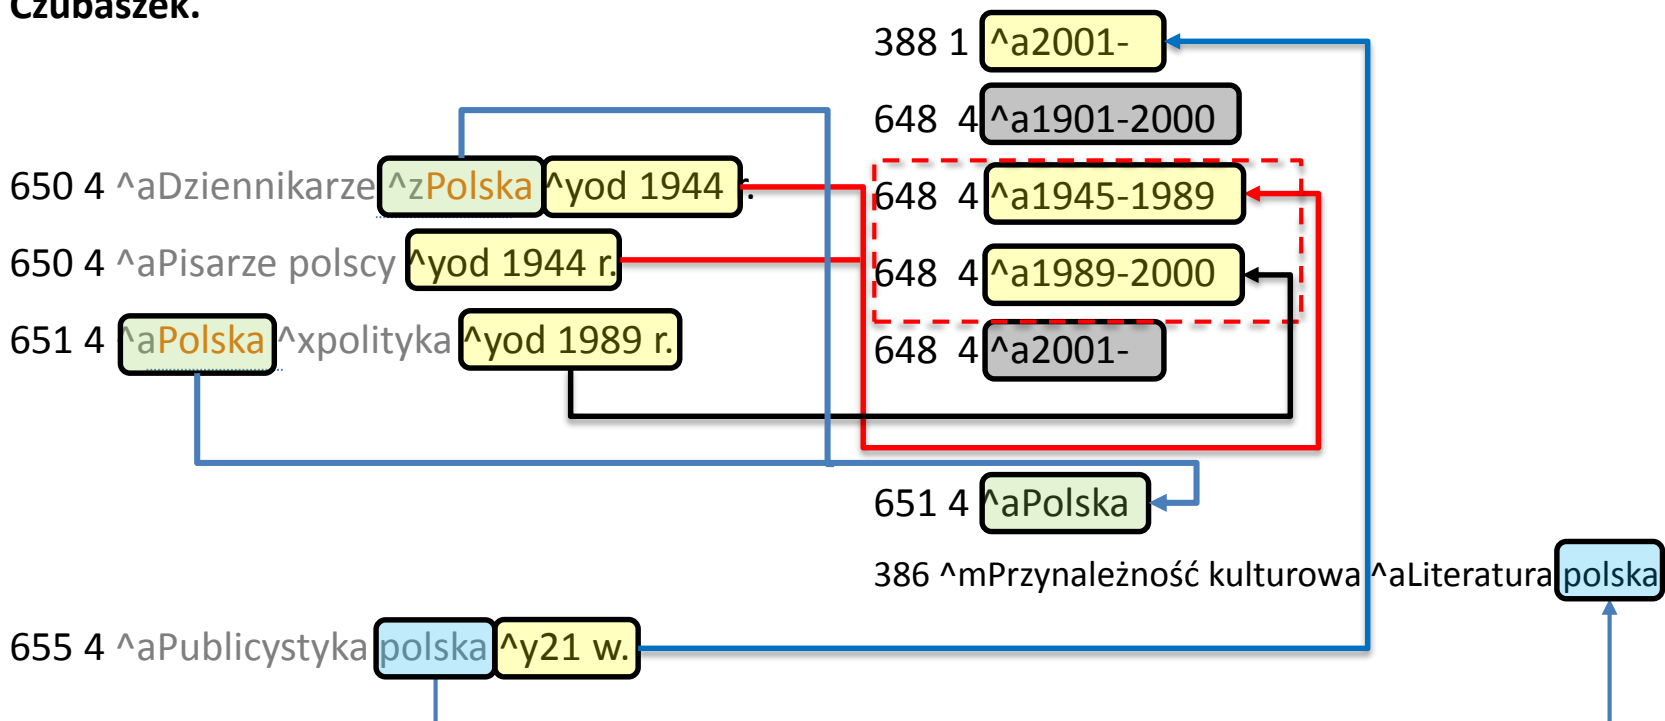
Czubaszek.

388 1 ^a2001-

648 4 ^a1901-2000

650 4 ^aDziennikarze ^zPolska ^yod 1944 r.

648 4 ^a1945-1989

650 4 ^aPisarze polscy ^yod 1944 r.

648 4 ^a1989-2000

651 4 ^aPolska ^xpolityka ^yod 1989 r.

648 4 ^a2001-

651 4 ^aPolska

386 ^mPrzynależność kulturowa ^aLiteratura polska

655 4 ^aPublicystyka polska ^y21 w.